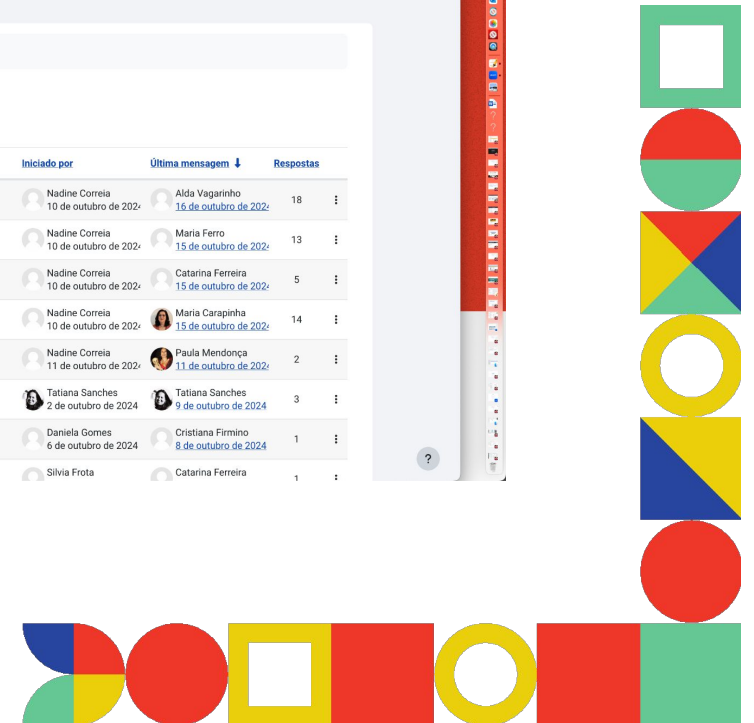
| Iniciado por | Última mensagem ↓ | Respostas |
|---|---|---|
| Nadine Correia 10 de outubro de 2024 | Alda Vagarinho 16 de outubro de 2024 | 18 |
| Nadine Correia 10 de outubro de 2024 | Maria Ferro 15 de outubro de 2024 | 13 |
| Nadine Correia 10 de outubro de 2024 | Catarina Ferreira 15 de outubro de 2024 | 5 |
| Nadine Correia 10 de outubro de 2024 | Maria Carapinha 15 de outubro de 2024 | 14 |
| Nadine Correia 11 de outubro de 2024 | Paula Mendonça 11 de outubro de 2024 | 2 |
| Tatiana Sanches 2 de outubro de 2024 | Tatiana Sanches 9 de outubro de 2024 | 3 |
| Daniela Gomes 6 de outubro de 2024 | Cristiana Firmino 8 de outubro de 2024 | 1 |
| Silvia Frota | Catarina Ferreira | 1 |

?